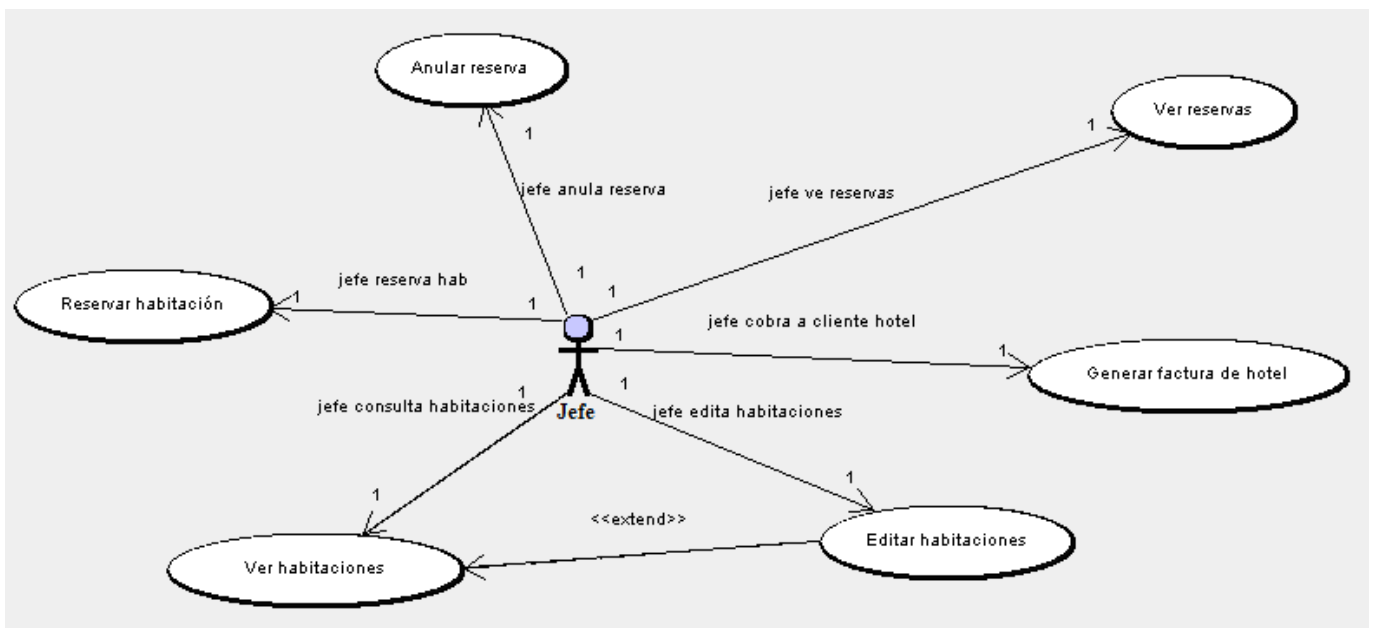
Anular reserva

1

jefe anula reserva

Ver reservas

1

jefe ve reservas

1

1

jefe reserva hab

Reservar habitación

1

1

1

jefe cobra a cliente hotel

1

Generar factura de hotel

1

1

jefe consulta habitaciones

Jefe

jefe edita habitaciones

1

1

<<extend>>

Editar habitaciones

Ver habitaciones